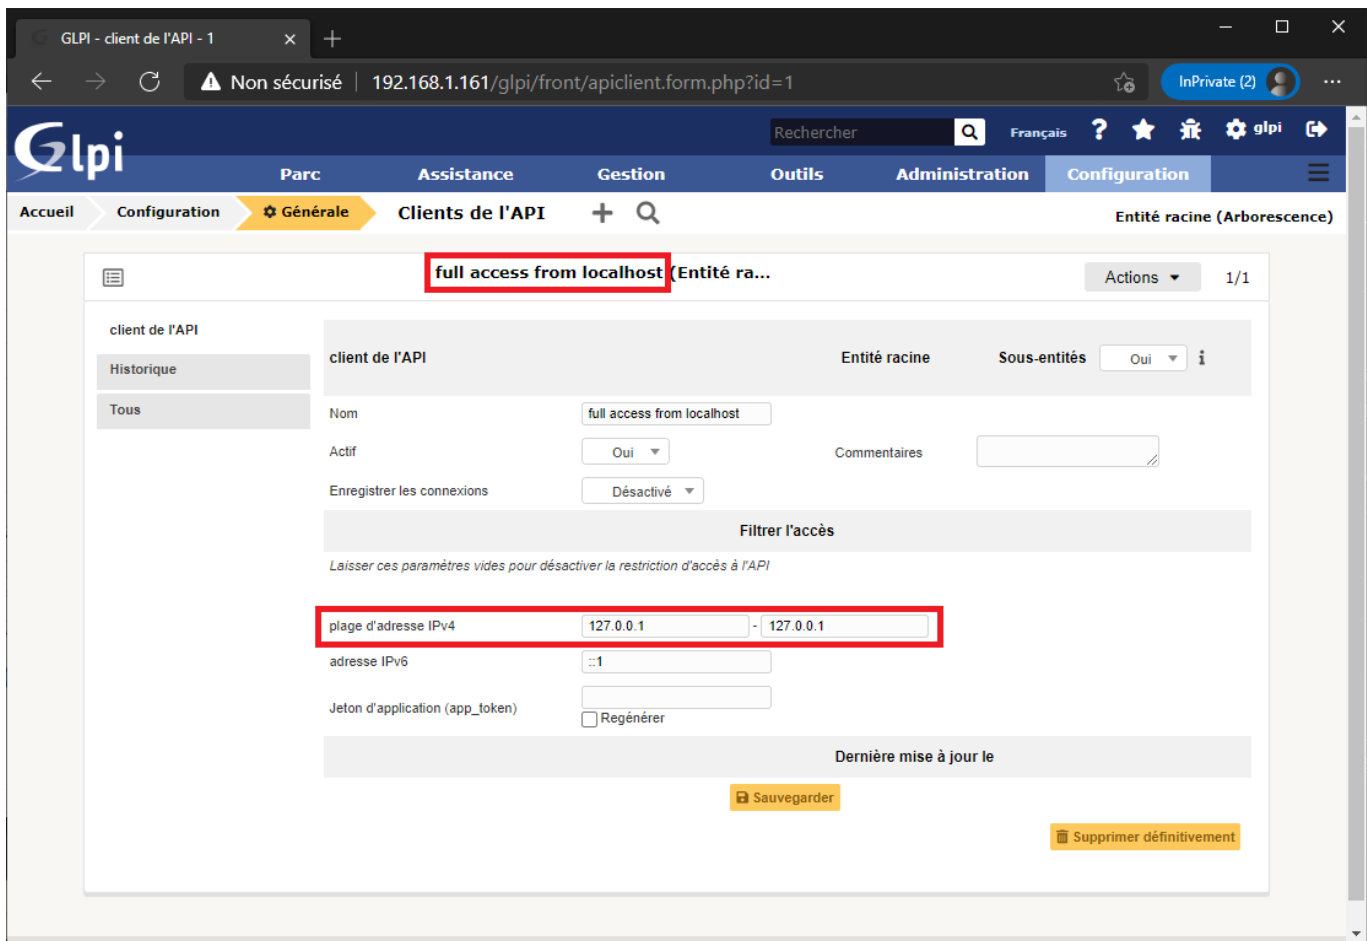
GLPI - client de l'API - 1

Non sécurisé | 192.168.1.161/glpi/front/apiclient.form.php?id=1

InPrivate (2)

Glpi

Rechercher

Français glpi

Parc Assistance Gestion Outils Administration Configuration

Accueil Configuration Générale Clients de l'API

Entité racine (Arborescence)

full access from localhost (Entité ra...

Actions 1/1

client de l'API
Historique
Tous

client de l'API Entité racine Sous-entités Oui

Nom full access from localhost

Actif Oui Commentaires

Enregistrer les connexions Désactivé

Filtrer l'accès

Laisser ces paramètres vides pour désactiver la restriction d'accès à l'API

plage d'adresse IPv4 127.0.0.1 - 127.0.0.1

adresse IPv6 ::1

Jeton d'application (app_token)

Regénérer

Dernière mise à jour le

Sauvegarder

Supprimer définitivement